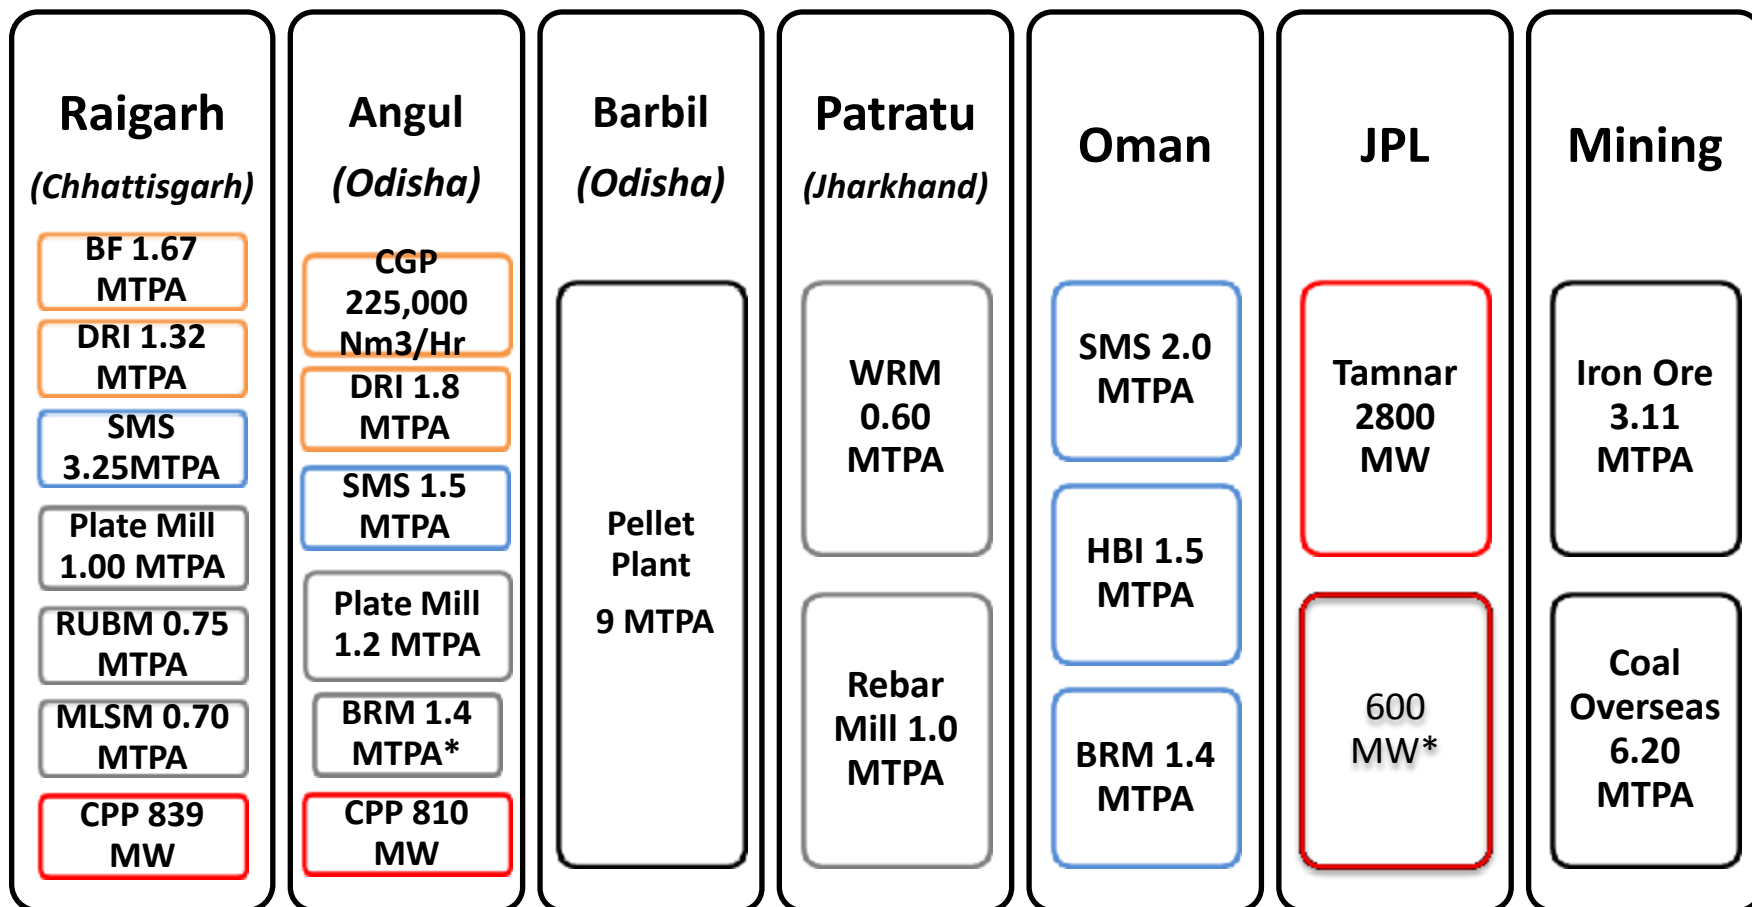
Raigarh
(Chhattisgarh)

BF 1.67 MTPA

DRI 1.32 MTPA

SMS 3.25MTPA

Plate Mill 1.00 MTPA

RUBM 0.75 MTPA

MLSM 0.70 MTPA

CPP 839 MW

Angul
(Odisha)

CGP 225,000 Nm3/Hr

DRI 1.8 MTPA

SMS 1.5 MTPA

Plate Mill 1.2 MTPA

BRM 1.4 MTPA*

CPP 810 MW

Barbil
(Odisha)

Pellet Plant
9 MTPA

Patratu
(Jharkhand)

WRM 0.60 MTPA

Rebar Mill 1.0 MTPA

Oman

SMS 2.0 MTPA

HBI 1.5 MTPA

BRM 1.4 MTPA

JPL

Tamnar 2800 MW

600 MW*

Mining

Iron Ore 3.11 MTPA

Coal Overseas 6.20 MTPA